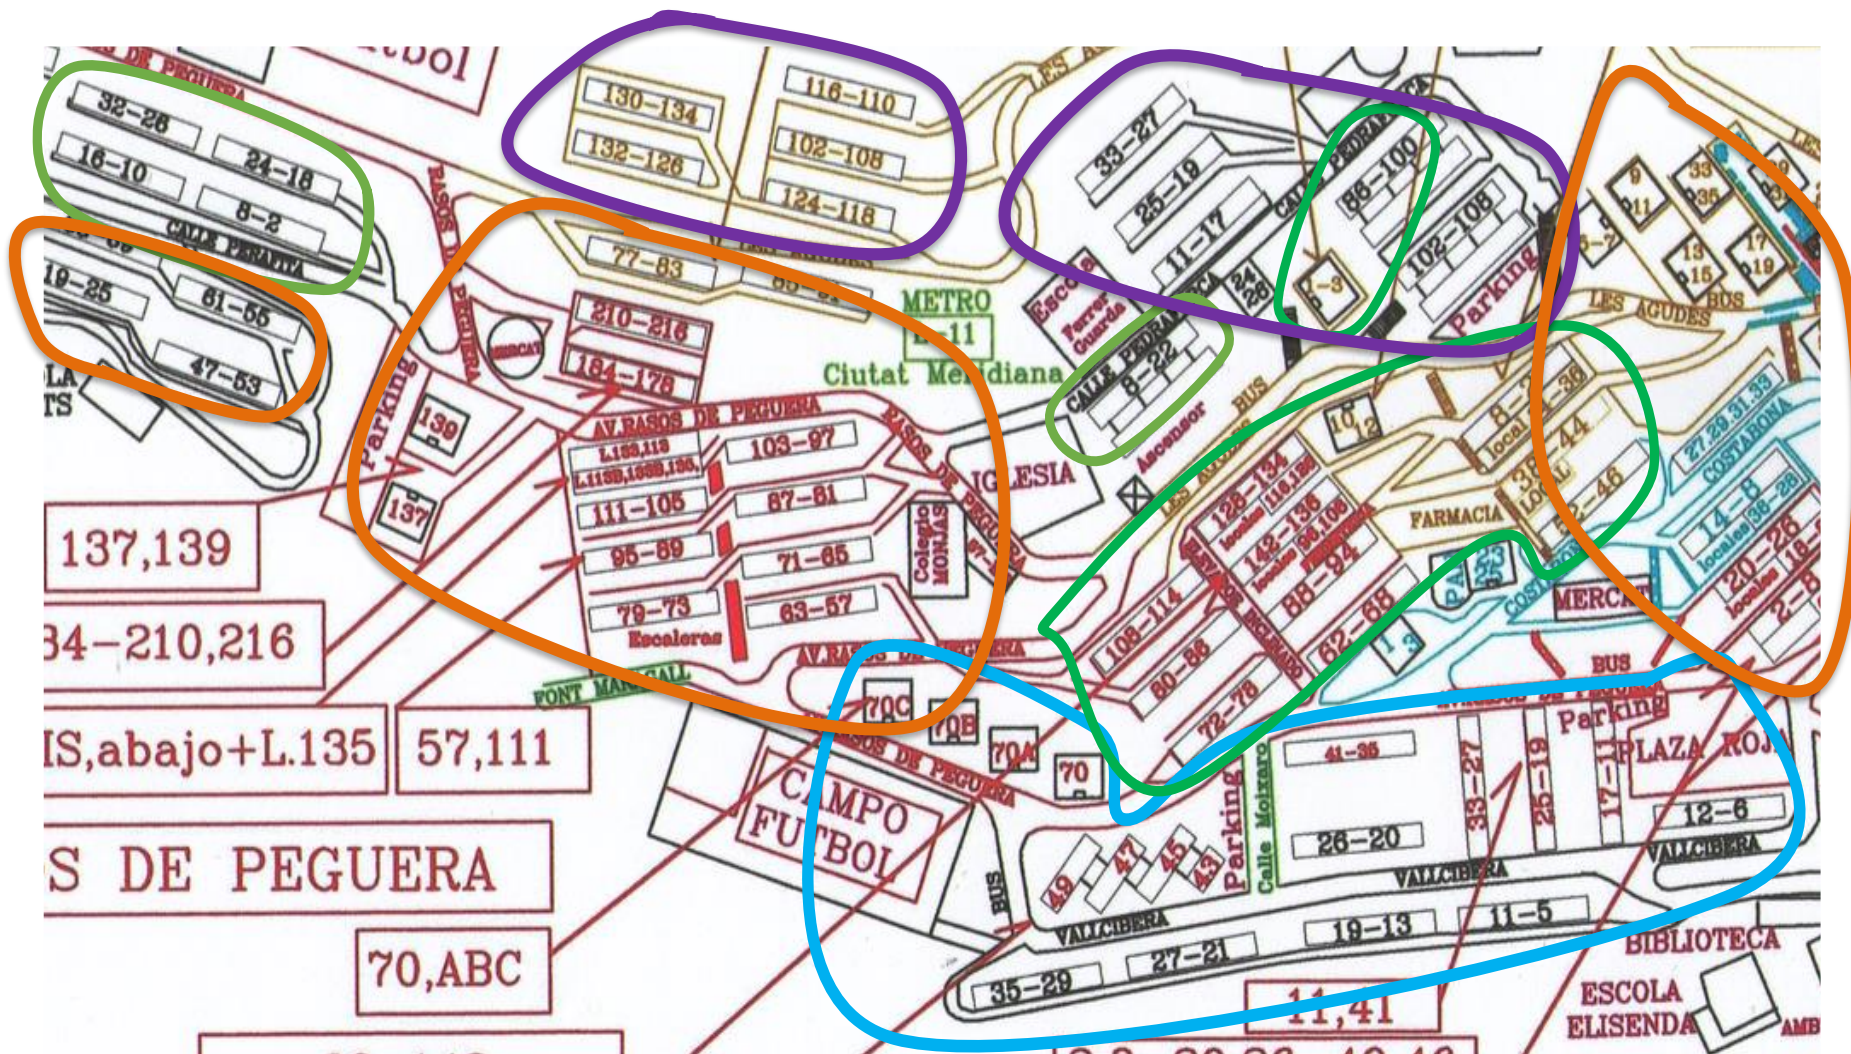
S DE PEGUERA
tbol
32-26
24-18
16-10
8-2
CALLE PERAFITA
19-25
61-55
47-53
LA
TS
RASOS DE PEGUERA
130-134
132-126
116-110
102-108
124-118
77-83
LES AGUDES
33-27
25-19
11-17
CALLE PEDRAFORCA
86-100
102-108
1-3
24
26
Parking
Escola Ferrer Guardia
CALLE PEDRAFORCA
8-22
METRO
L-11
Ciutat Meridiana
210-216
184-178
MERCAT
Parking
139
137
AV.RASOS DE PEGUERA
L.135,113
L.113B,135B,135,
103-97
111-105
87-81
95-89
71-65
79-73
63-57
Escaleras
RASOS DE PEGUERA
IGLESIA
Colegio MONJAS
Ascensor
BUS
10
12
LES AGUDES
128-134
142-136
88-94
108-114
80-86
72-78
62-68
1
3
FARMACIA
8-
local
-36
-44
38
local
-46
9
11
33
35
13
15
17
19
LES AGUDES
BUS
27,29,31,33
COSTABONA
14-8
locales 36-28
20-26
locales
2-8
18-
COSTABONA
MERCAT
BUS
Parking
PLAZA ROJA
137,139
84-210,216
IS,abajo+L.135
57,111
FONT MAGALL
AV.RASOS DE PEGUERA
70C
70B
70A
70
CAMPO FUTBOL
RASOS DE PEGUERA
41-35
33-27
25-19
17-11
Parking
Calle Moixero
26-20
12-6
VALLCIBERA
49
47
45
43
BUS
VALLCIBERA
VALLCIBERA
19-13
11-5
27-21
35-29
BIBLIOTECA
ESCOLA ELISENDA
11,41
70,ABC